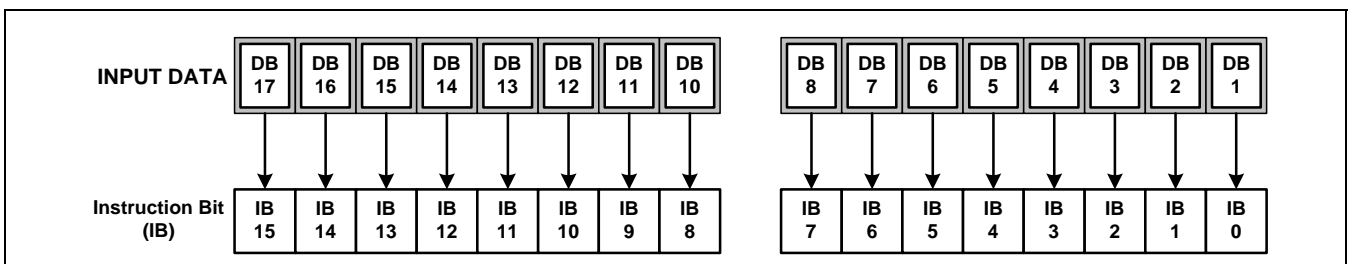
INPUT DATA

| DB 17 | DB 16 | DB 15 | DB 14 | DB 13 | DB 12 | DB 11 | DB 10 |
|---|---|---|---|---|---|---|---|

| DB 8 | DB 7 | DB 6 | DB 5 | DB 4 | DB 3 | DB 2 | DB 1 |
|---|---|---|---|---|---|---|---|

Instruction Bit (IB)

| IB 15 | IB 14 | IB 13 | IB 12 | IB 11 | IB 10 | IB 9 | IB 8 |
|---|---|---|---|---|---|---|---|

| IB 7 | IB 6 | IB 5 | IB 4 | IB 3 | IB 2 | IB 1 | IB 0 |
|---|---|---|---|---|---|---|---|